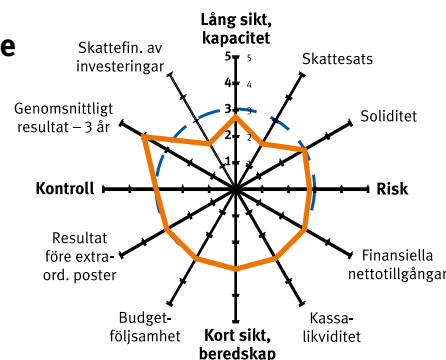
e

Lång sikt, kapacitet

5 5
4 4
3 3
2 2
1 1

Skattefin. av investeringar

Skattesats

Genomsnittligt resultat – 3 år

Soliditet

Kontroll

Risk

Resultat före extra-ord. poster

Finansiella nettotillgångar

Budget-följsamhet

Kort sikt, beredskap

Kassa-likviditet